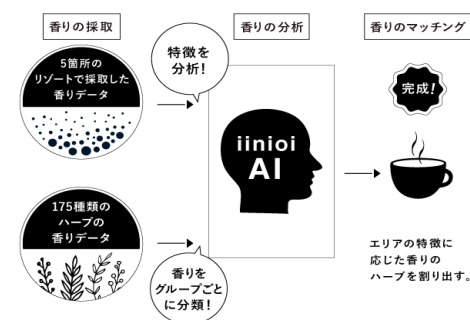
香りの採取

5箇所のリゾートで採取した香りデータ

175種類のハーブの香りデータ

特徴を分析!

香りの分析

iinioi AI

香りをグループごとに分類!

香りのマッチング

完成!

エリアの特徴に応じた香りのハーブを割り出す。